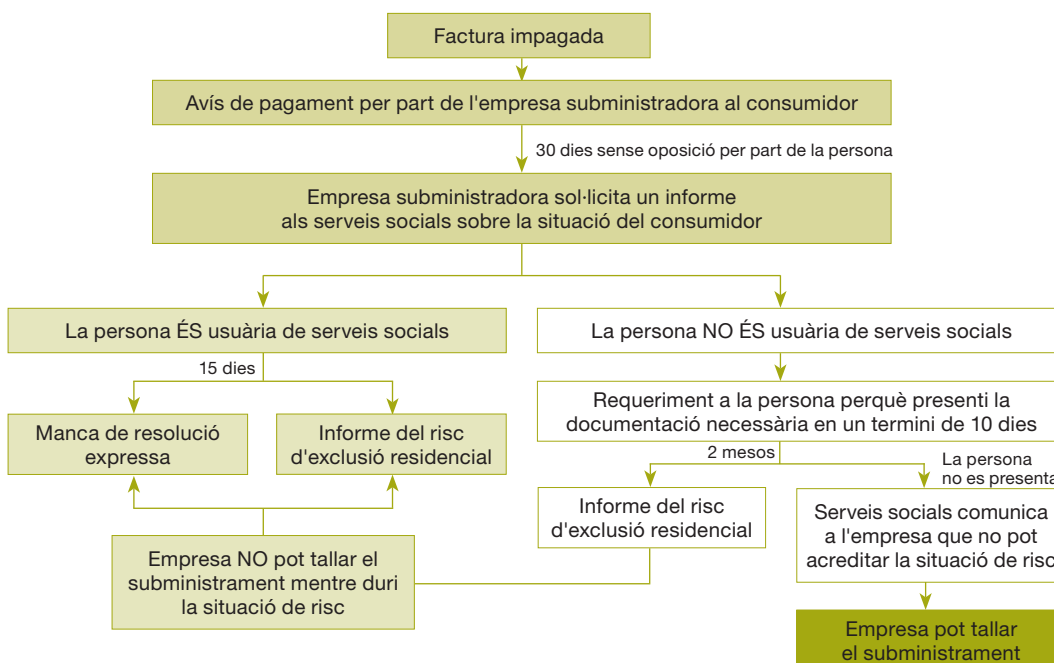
Factura impagada

Avís de pagament per part de l'empresa subministradora al consumidor

30 dies sense oposició per part de la persona

Empresa subministradora sol·licita un informe als serveis socials sobre la situació del consumidor

La persona ÉS usuària de serveis socials

La persona NO ÉS usuària de serveis socials

15 dies

Manca de resolució expressa

Informe del risc d'exclusió residencial

Requeriment a la persona perquè presenti la documentació necessària en un termini de 10 dies

2 mesos

La persona no es presenta

Informe del risc d'exclusió residencial

Serveis socials comunica a l'empresa que no pot acreditar la situació de risc

Empresa NO pot tallar el subministrament mentre duri la situació de risc

Empresa pot tallar el subministrament